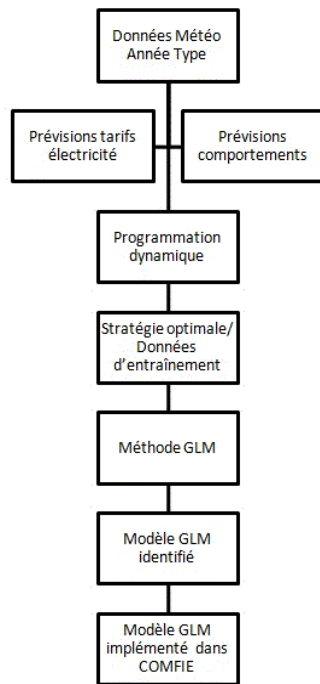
Données Météo Année Type

Prévisions tarifs électricité

Prévisions comportements

Programmation dynamique

Stratégie optimale/ Données d'entraînement

Méthode GLM

Modèle GLM identifié

Modèle GLM implémenté dans COMFIE